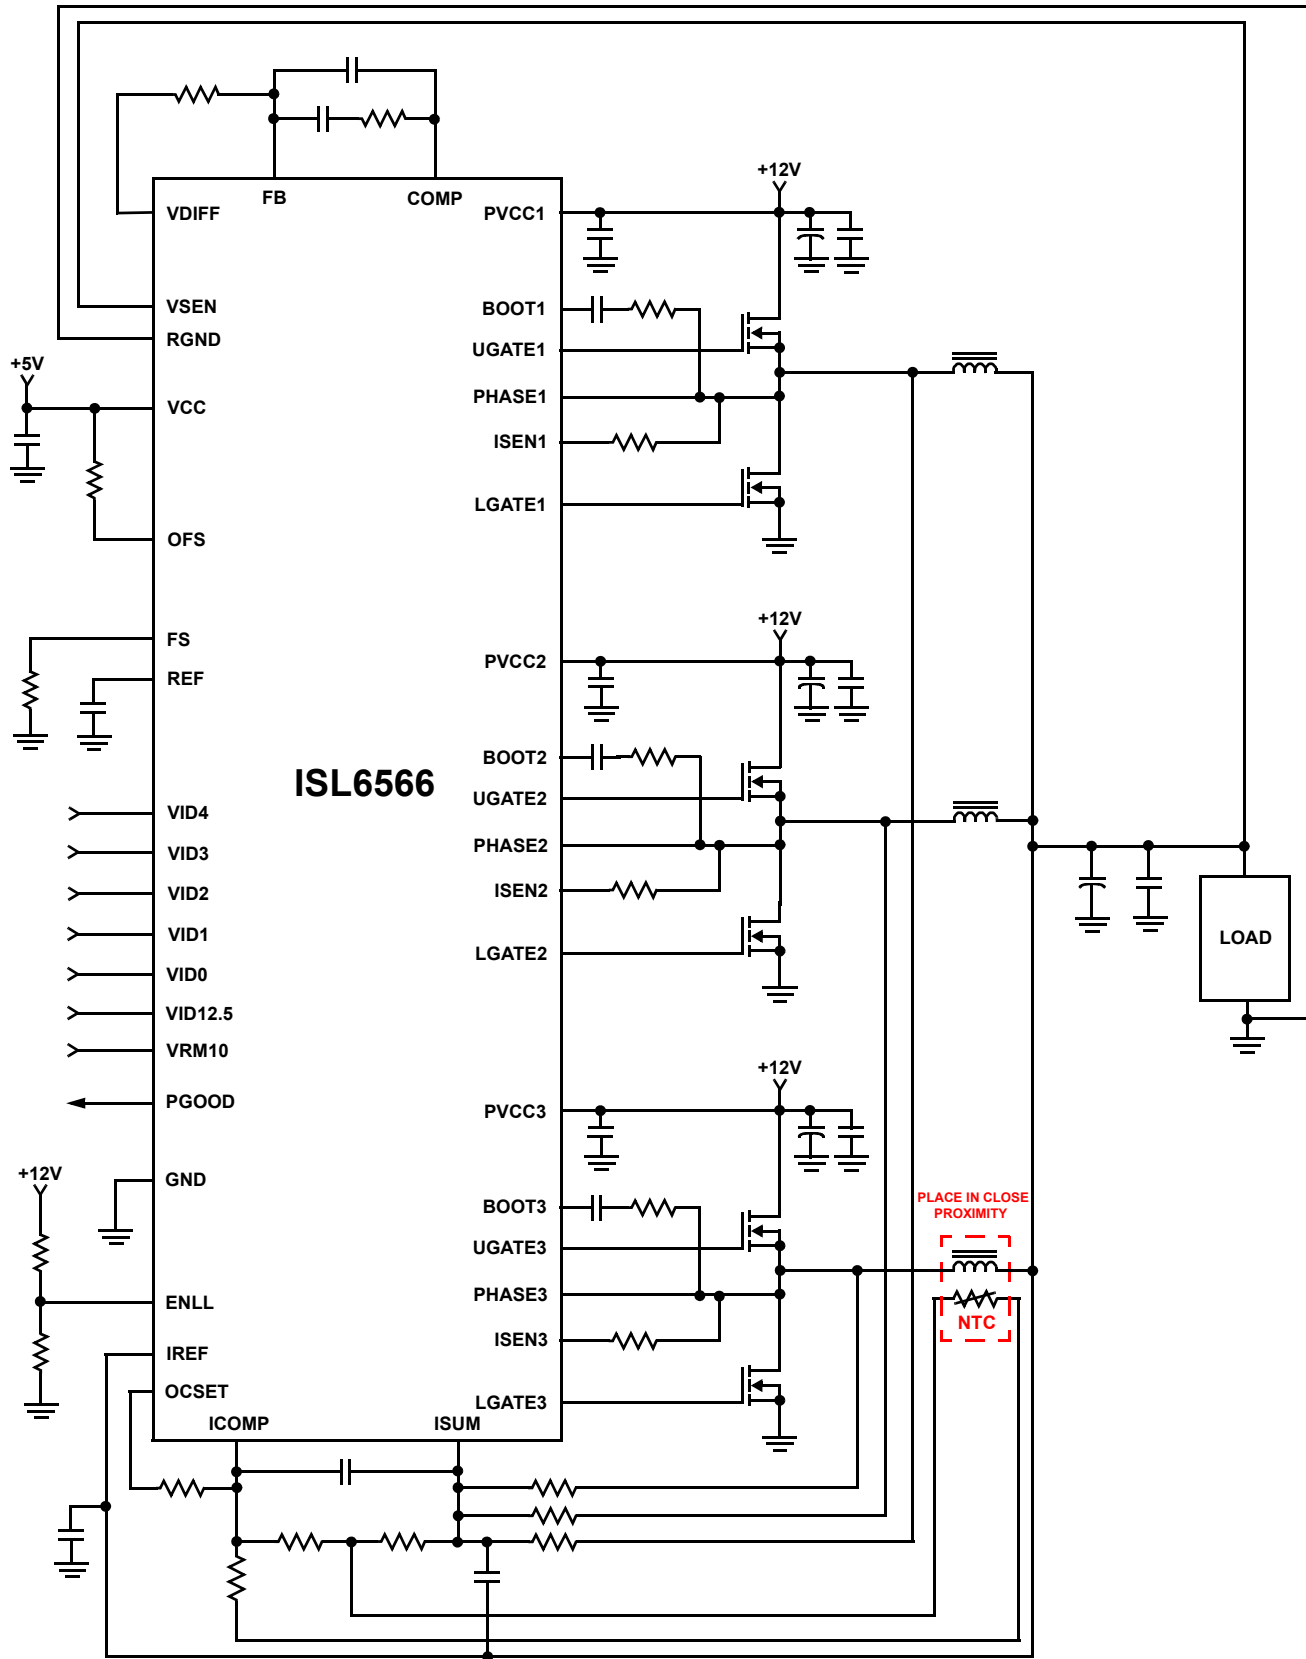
+12V

VDIFF

FB

COMP

PVCC1

VSEN

RGND

BOOT1

UGATE1

+5V

VCC

PHASE1

ISEN1

LGATE1

OFS

+12V

FS

REF

PVCC2

BOOT2

ISL6566

UGATE2

VID4

PHASE2

VID3

ISEN2

VID2

VID1

LGATE2

LOAD

VID0

VID12.5

VRM10

+12V

PGOOD

PVCC3

+12V

GND

PLACE IN CLOSE PROXIMITY

BOOT3

UGATE3

ENLL

PHASE3

ISEN3

NTC

IREF

OCSET

LGATE3

ICOMP

ISUM